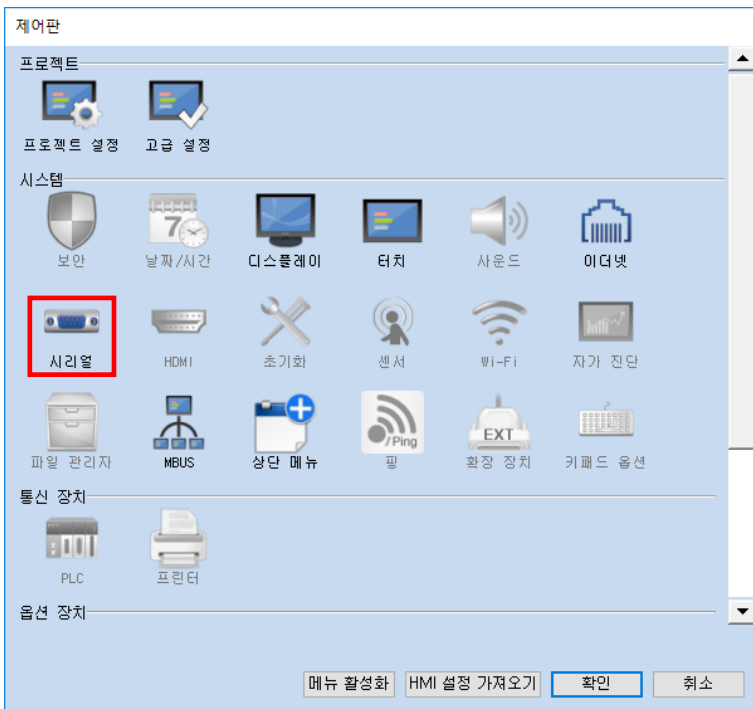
제어판

프로젝트

프로젝트 설정

고급 설정

시스템

보안

날짜/시간

디스플레이

터치

사운드

이더넷

시리얼

HDMI

초기화

센서

Wi-Fi

자가 진단

파일 관리자

MBUS

상단 메뉴

/Ping

핑

EXT

확장 장치

키패드 옵션

통신 장치

PLC

프린터

옵션 장치

메뉴 활성화

HMI 설정 가져오기

확인

취소